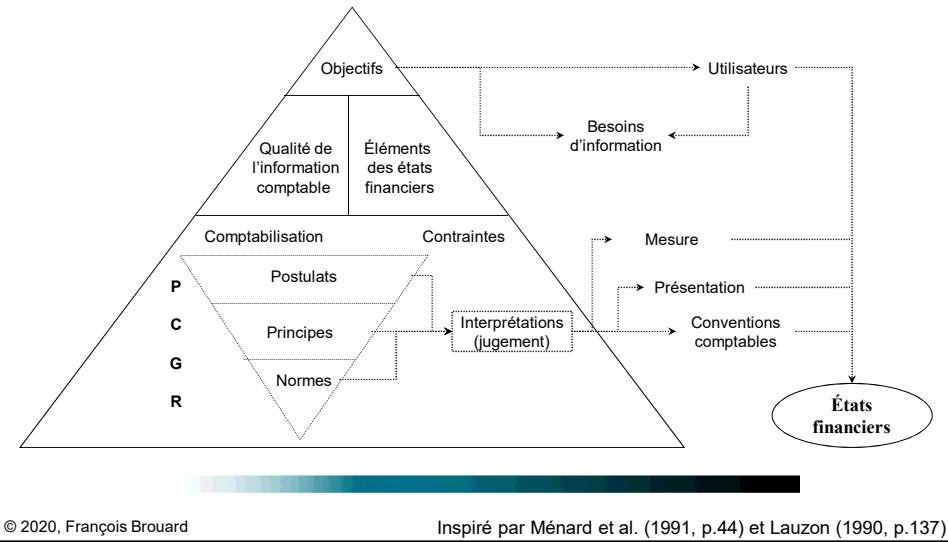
Objectifs

Utilisateurs

Besoins d'information

Qualité de l'information comptable

Éléments des états financiers

Comptabilisation

Contraintes

Mesure

Présentation

Postulats

P

C

G

R

Principes

Normes

Interprétations (jugement)

Conventions comptables

États financiers

© 2020, François Brouard

Inspiré par Ménard et al. (1991, p.44) et Lauzon (1990, p.137)